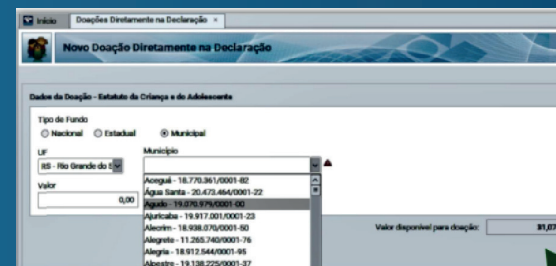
Início | Doações Diretamente na Declaração ×

Novo Doação Diretamente na Declaração

Dados da Doação - Estatuto da Criança e do Adolescente

Tipo de Fundo

Nacional  Estadual  Municipal

UF
RS - Rio Grande do S

Município

Valor
0,00

Aceguá - 18.770.361/0001-82
Água Santa - 20.473.464/0001-22
Agudo - 19.070.979/0001-00
Ajuricaba - 19.917.001/0001-23
Alecrim - 18.938.070/0001-50
Alegrete - 11.265.740/0001-76
Alegria - 18.912.544/0001-95
Alpestre - 19.138.225/0001-37

Valor disponível para doação:
31,07